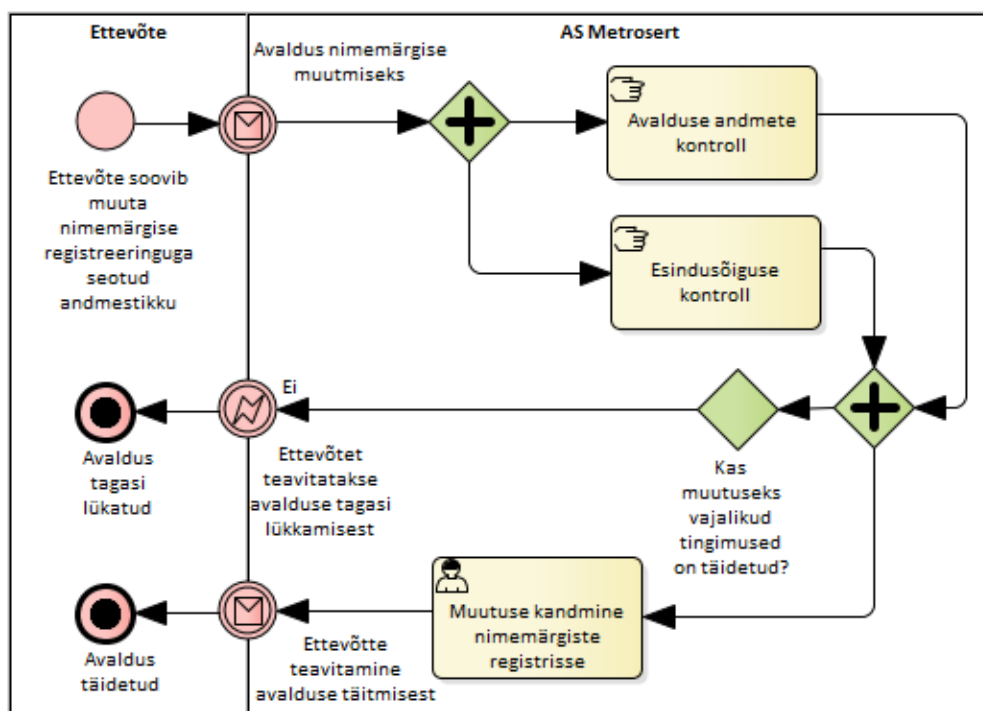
Ettevõte

AS Metrosert

Avaldus nimemärgise muutmiseks

Ettevõte soovib muuta nimemärgise registreeringuga seotud andmestikku

Avalduse andmete kontroll

Esindusõiguse kontroll

Ei

Avaldus tagasi lükatud

Ettevõtet teavitatakse avalduse tagasi lükkamisest

Kas muutuseks vajalikud tingimused on täidetud?

Muutuse kandmine nimemärgiste registrisse

Avaldus täidetud

Ettevõtte teavitamine avalduse täitmisest